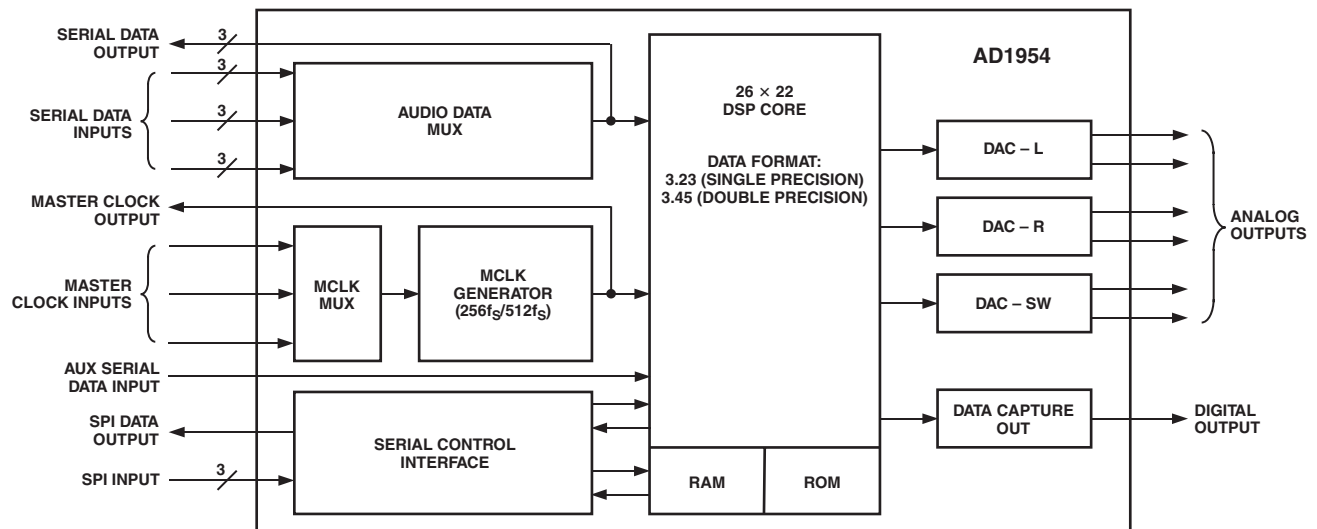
SERIAL DATA OUTPUT
3
3
SERIAL DATA INPUTS
3
3
AUDIO DATA MUX
26 × 22 DSP CORE
DATA FORMAT: 3.23 (SINGLE PRECISION) 3.45 (DOUBLE PRECISION)
AD1954
DAC – L
DAC – R
DAC – SW
ANALOG OUTPUTS
MASTER CLOCK OUTPUT
MASTER CLOCK INPUTS
MCLK MUX
MCLK GENERATOR ($256f_S$/$512f_S$)
AUX SERIAL DATA INPUT
SPI DATA OUTPUT
SERIAL CONTROL INTERFACE
SPI INPUT
3
RAM
ROM
DATA CAPTURE OUT
DIGITAL OUTPUT